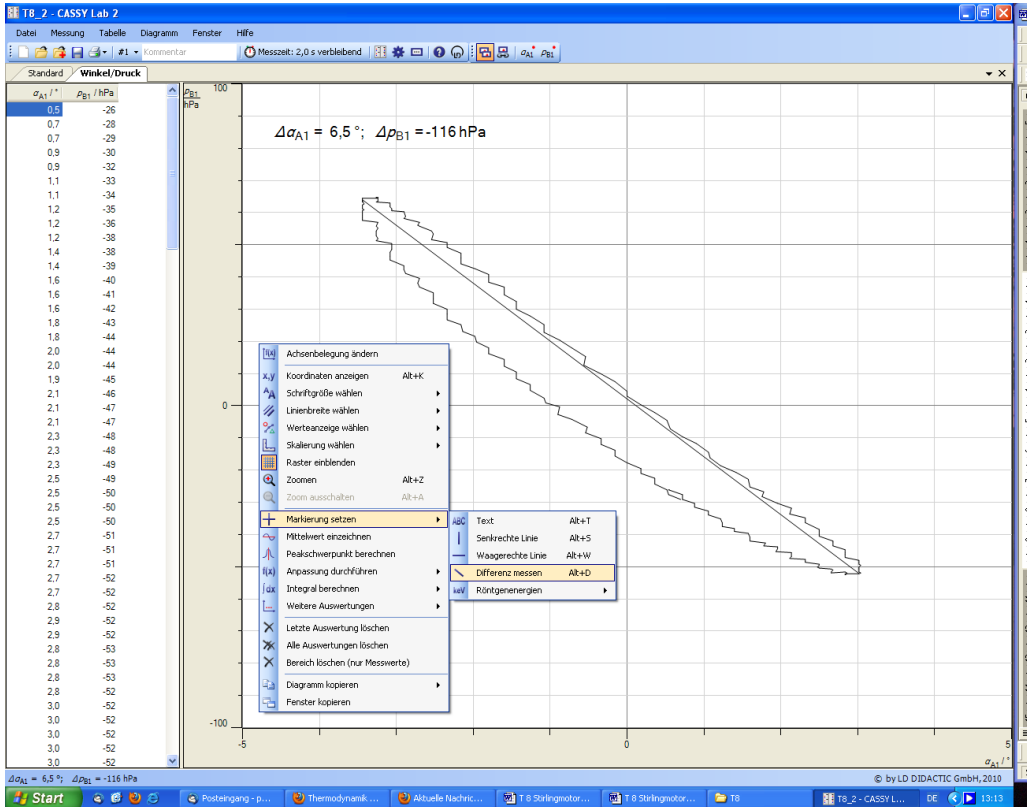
T8_2 - CASSY Lab 2

Datei Messung Tabelle Diagramm Fenster Hilfe

#1 Kommentar Messzeit: 2,0 s verbleibend $\alpha_{A1}$ $p_{B1}$

Standard Winkel/Druck

| $\alpha_{A1}$ / ° | $p_{B1}$ / hPa |
|---|---|
| 0,5 | -26 |
| 0,7 | -28 |
| 0,7 | -29 |
| 0,9 | -30 |
| 0,9 | -32 |
| 1,1 | -33 |
| 1,1 | -34 |
| 1,2 | -35 |
| 1,2 | -36 |
| 1,2 | -38 |
| 1,4 | -38 |
| 1,4 | -39 |
| 1,6 | -40 |
| 1,6 | -41 |
| 1,6 | -42 |
| 1,8 | -43 |
| 1,8 | -44 |
| 2,0 | -44 |
| 2,0 | -44 |
| 1,9 | -45 |
| 2,1 | -46 |
| 2,1 | -47 |
| 2,1 | -47 |
| 2,3 | -48 |
| 2,3 | -48 |
| 2,3 | -49 |
| 2,5 | -49 |
| 2,5 | -50 |
| 2,5 | -50 |
| 2,5 | -50 |
| 2,7 | -51 |
| 2,7 | -51 |
| 2,7 | -51 |
| 2,7 | -52 |
| 2,7 | -52 |
| 2,8 | -52 |
| 2,9 | -52 |
| 2,9 | -52 |
| 2,8 | -53 |
| 2,8 | -53 |
| 2,8 | -53 |
| 2,8 | -52 |
| 3,0 | -52 |
| 3,0 | -52 |
| 3,0 | -52 |
| 3,0 | -52 |
| 3,0 | -52 |

$p_{B1}$ hPa

100

$\Delta\alpha_{A1}$ = 6,5 °; $\Delta p_{B1}$ = -116 hPa

0

-100

-5

0

5

$\alpha_{A1}$ / °

Achsenbelegung ändern
Koordinaten anzeigen Alt+K
Schriftgröße wählen
Linienbreite wählen
Werteanzeige wählen
Skalierung wählen
Raster einblenden
Zoomen Alt+Z
Zoom ausschalten Alt+A
Markierung setzen
Mittelwert einzeichnen
Peakschwerpunkt berechnen
Anpassung durchführen
Integral berechnen
Weitere Auswertungen
Letzte Auswertung löschen
Alle Auswertungen löschen
Bereich löschen (nur Messwerte)
Diagramm kopieren
Fenster kopieren

Text Alt+T
Senkrechte Linie Alt+S
Waagerechte Linie Alt+W
Differenz messen Alt+D
Röntgenenergien

$\Delta\alpha_{A1}$ = 6,5 °; $\Delta p_{B1}$ = -116 hPa

© by LD DIDACTIC GmbH, 2010

Start Posteingang - p... Thermodynamik... Aktuelle Nachric... T 8 Stirlingmotor... T 8 Stirlingmotor... T8 T8_2 - CASSY L... DE 13:13